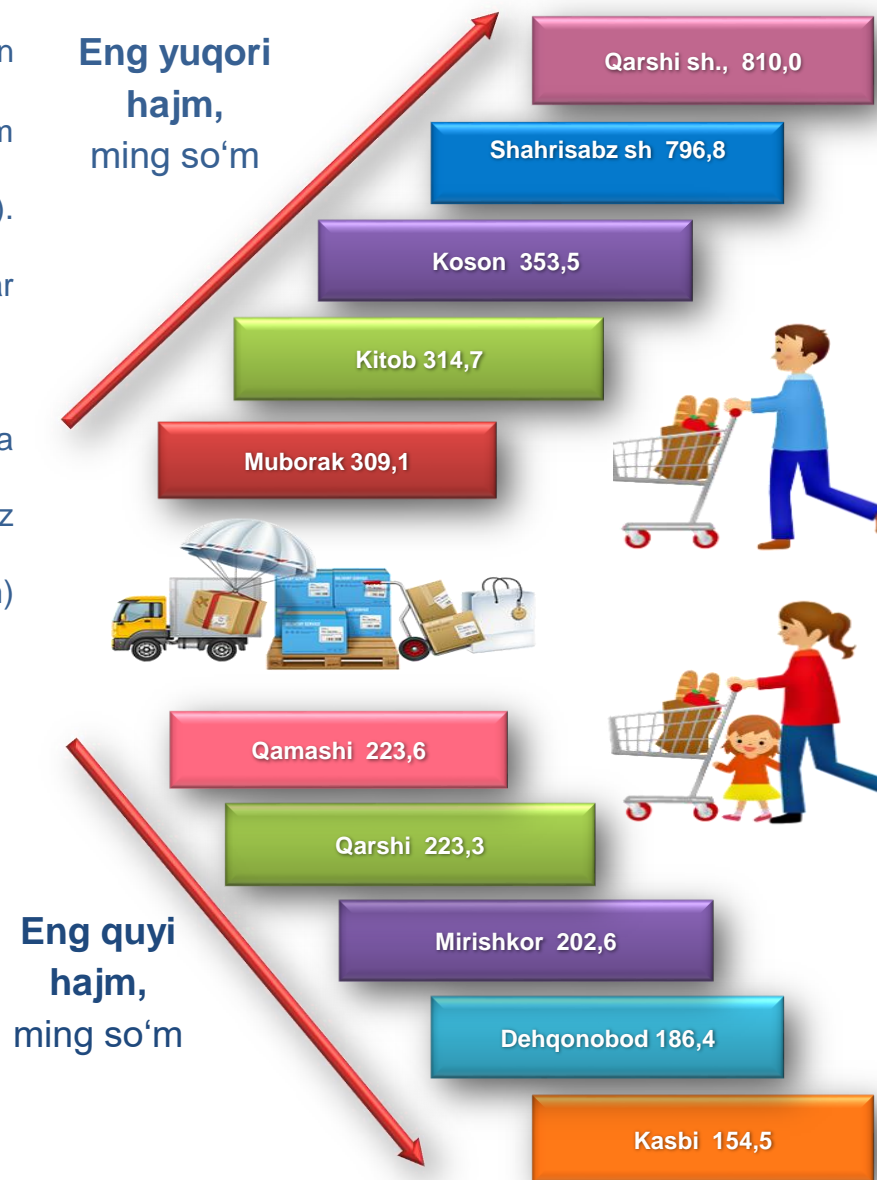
Eng yuqori hajm, ming so‘m

Qarshi sh., 810,0

Shahrisabz sh 796,8

Koson 353,5

Kitob 314,7

Muborak 309,1

Qamashi 223,6

Qarshi 223,3

Mirishkor 202,6

Dehqonobod 186,4

Kasbi 154,5

Eng quyi hajm, ming so‘m